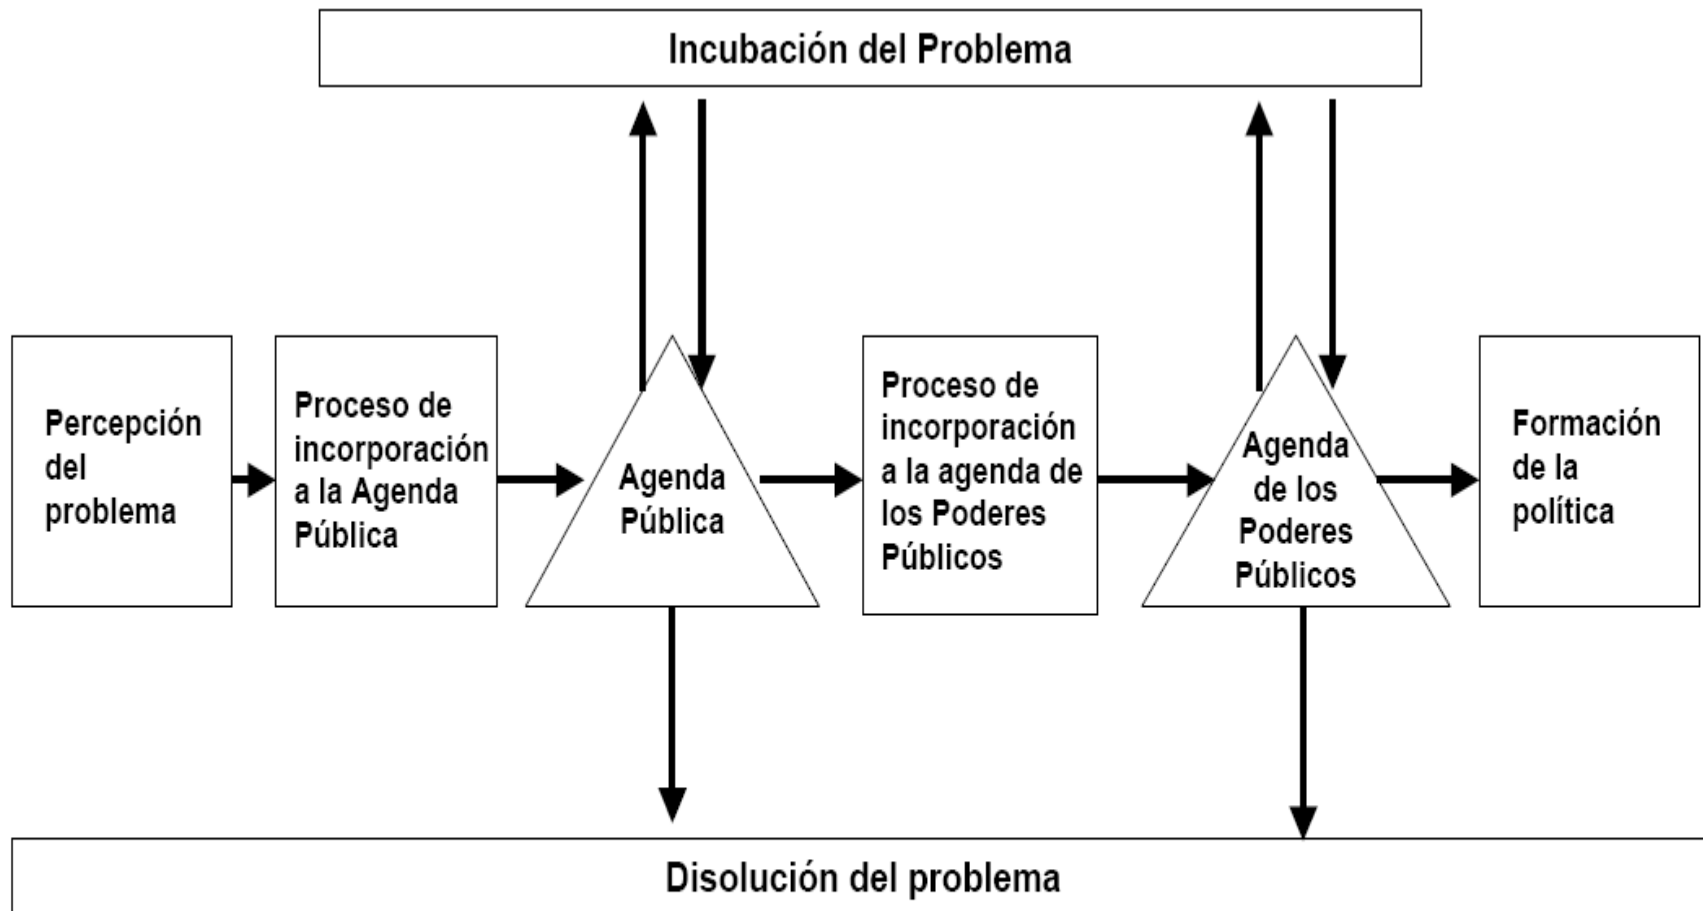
Incubación del Problema

Percepción del problema

Proceso de incorporación a la Agenda Pública

Agenda Pública

Proceso de incorporación a la agenda de los Poderes Públicos

Agenda de los Poderes Públicos

Formación de la política

Disolución del problema